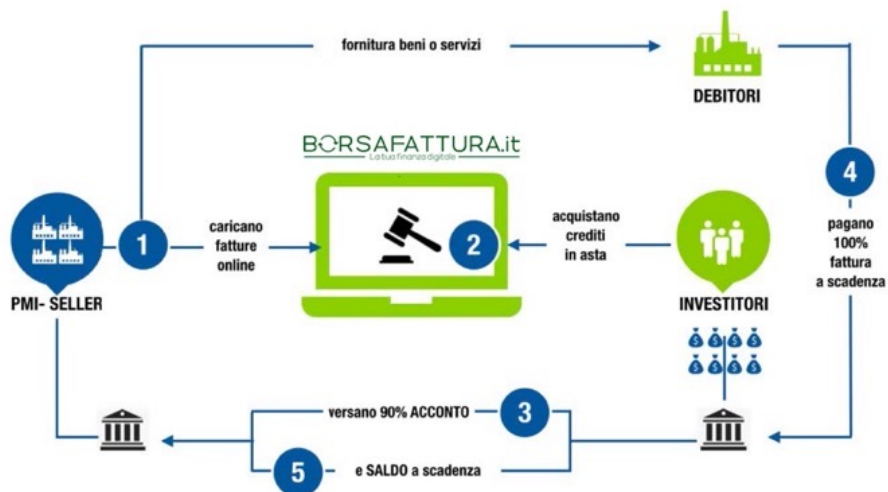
fornitura beni o servizi

DEBITORI

BORSAFATTURA.it
La tua finanza digitale

4

pagano 100% fattura a scadenza

1

caricano fatture online

2

acquistano crediti in asta

PMI- SELLER

INVESTITORI

versano 90% ACCONTO

3

5

e SALDO a scadenza